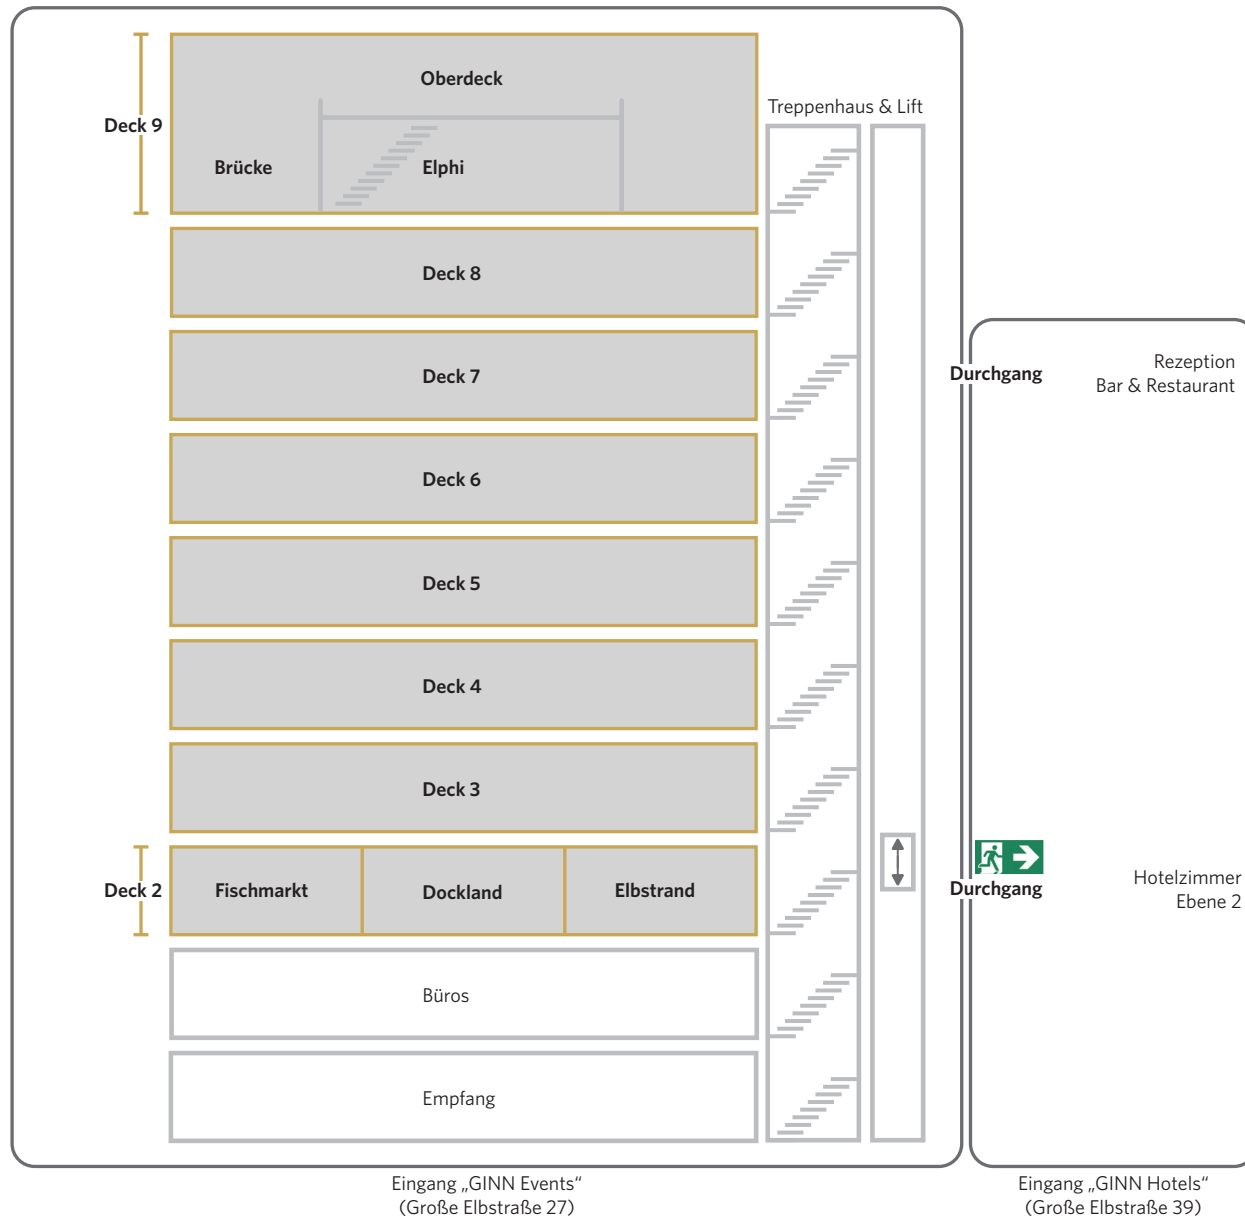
Deck 9

Oberdeck

Brücke

Elphi

Treppenhaus & Lift

Deck 8

Deck 7

Durchgang

Rezeption
Bar & Restaurant

Deck 6

Deck 5

Deck 4

Deck 3

Deck 2

Fischmarkt

Dockland

Elbstrand

Durchgang

Hotelzimmer
Ebene 2

Büros

Empfang

Eingang „GINN Events“
(Große Elbstraße 27)

Eingang „GINN Hotels“
(Große Elbstraße 39)